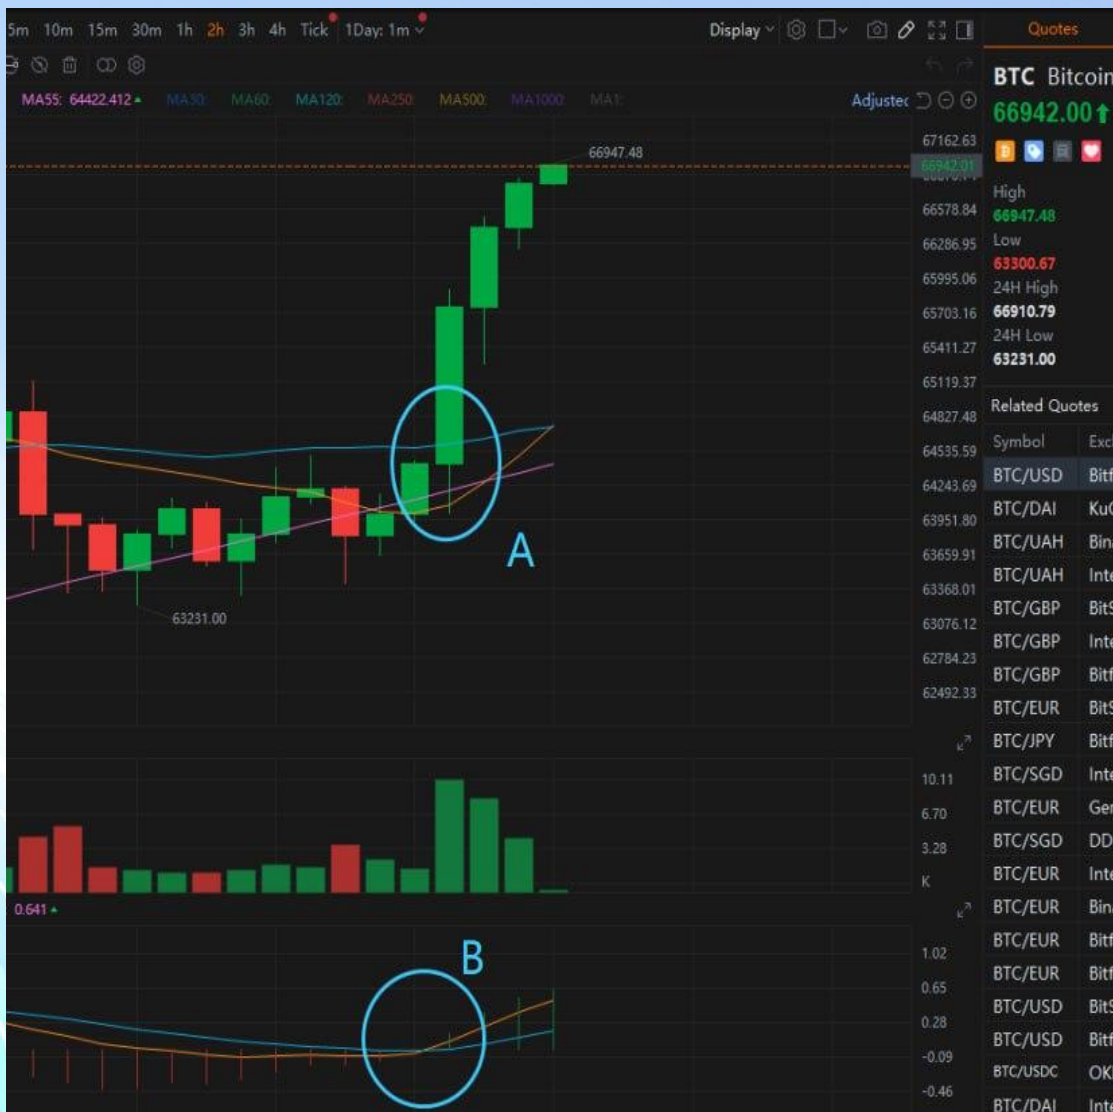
5m 10m 15m 30m 1h 2h 3h 4h Tick 1Day: 1m

Display

MA55: 64422.412 MA30: MA60: MA120: MA250: MA500: MA1000: MA1:

Adjustec

66947.48

67162.63
66942.01
66578.84
66286.95
65995.06
65703.16
65411.27
65119.37
64827.48
64535.59
64243.69
63951.80
63659.91
63368.01
63076.12
62784.23
62492.33

63231.00

A

10.11
6.70
3.28
K

0.641

B

1.02
0.65
0.28
-0.09
-0.46

Quotes

BTC Bitcoin
66942.00

High
66947.48
Low
63300.67
24H High
66910.79
24H Low
63231.00

Related Quotes

| Symbol | Exc |
|---|---|
| BTC/USD | Bitf |
| BTC/DAI | KuC |
| BTC/UAH | Bin |
| BTC/UAH | Inte |
| BTC/GBP | BitS |
| BTC/GBP | Inte |
| BTC/GBP | Bitf |
| BTC/EUR | BitS |
| BTC/JPY | Bitf |
| BTC/SGD | Inte |
| BTC/EUR | Ger |
| BTC/SGD | DD |
| BTC/EUR | Inte |
| BTC/EUR | Bin |
| BTC/EUR | Bitf |
| BTC/EUR | Bitf |
| BTC/USD | BitS |
| BTC/USD | Bitf |
| BTC/USDC | OK |
| BTC/DAI | Int |